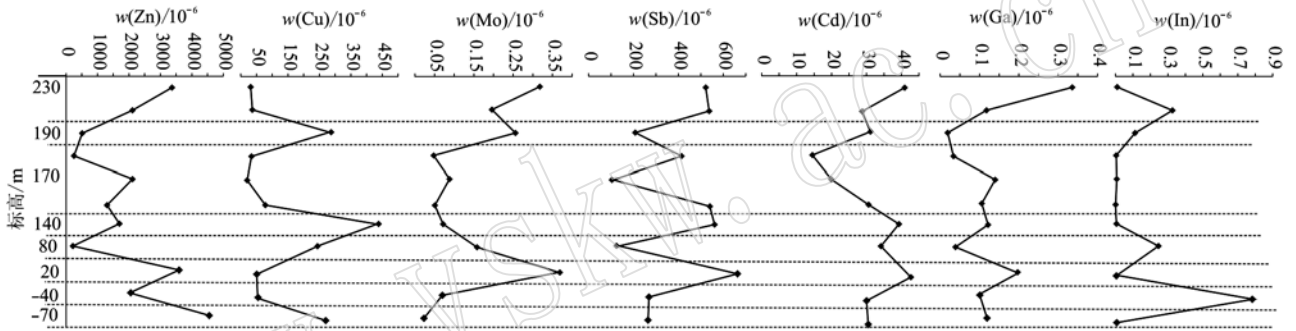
$w(\text{Zn})/10^{-6}$
0 1000 2000 3000 4000 5000

$w(\text{Cu})/10^{-6}$
50 150 250 350 450

$w(\text{Mo})/10^{-6}$
0.05 0.15 0.25 0.35

$w(\text{Sb})/10^{-6}$
0 200 400 600

$w(\text{Cd})/10^{-6}$
0 10 20 30 40

$w(\text{Ga})/10^{-6}$
0 0.1 0.2 0.3 0.4

$w(\text{In})/10^{-6}$
0.1 0.3 0.5 0.7 0.9

标高/m
230
190
170
140
80
20
-40
-70

www.ac.cn